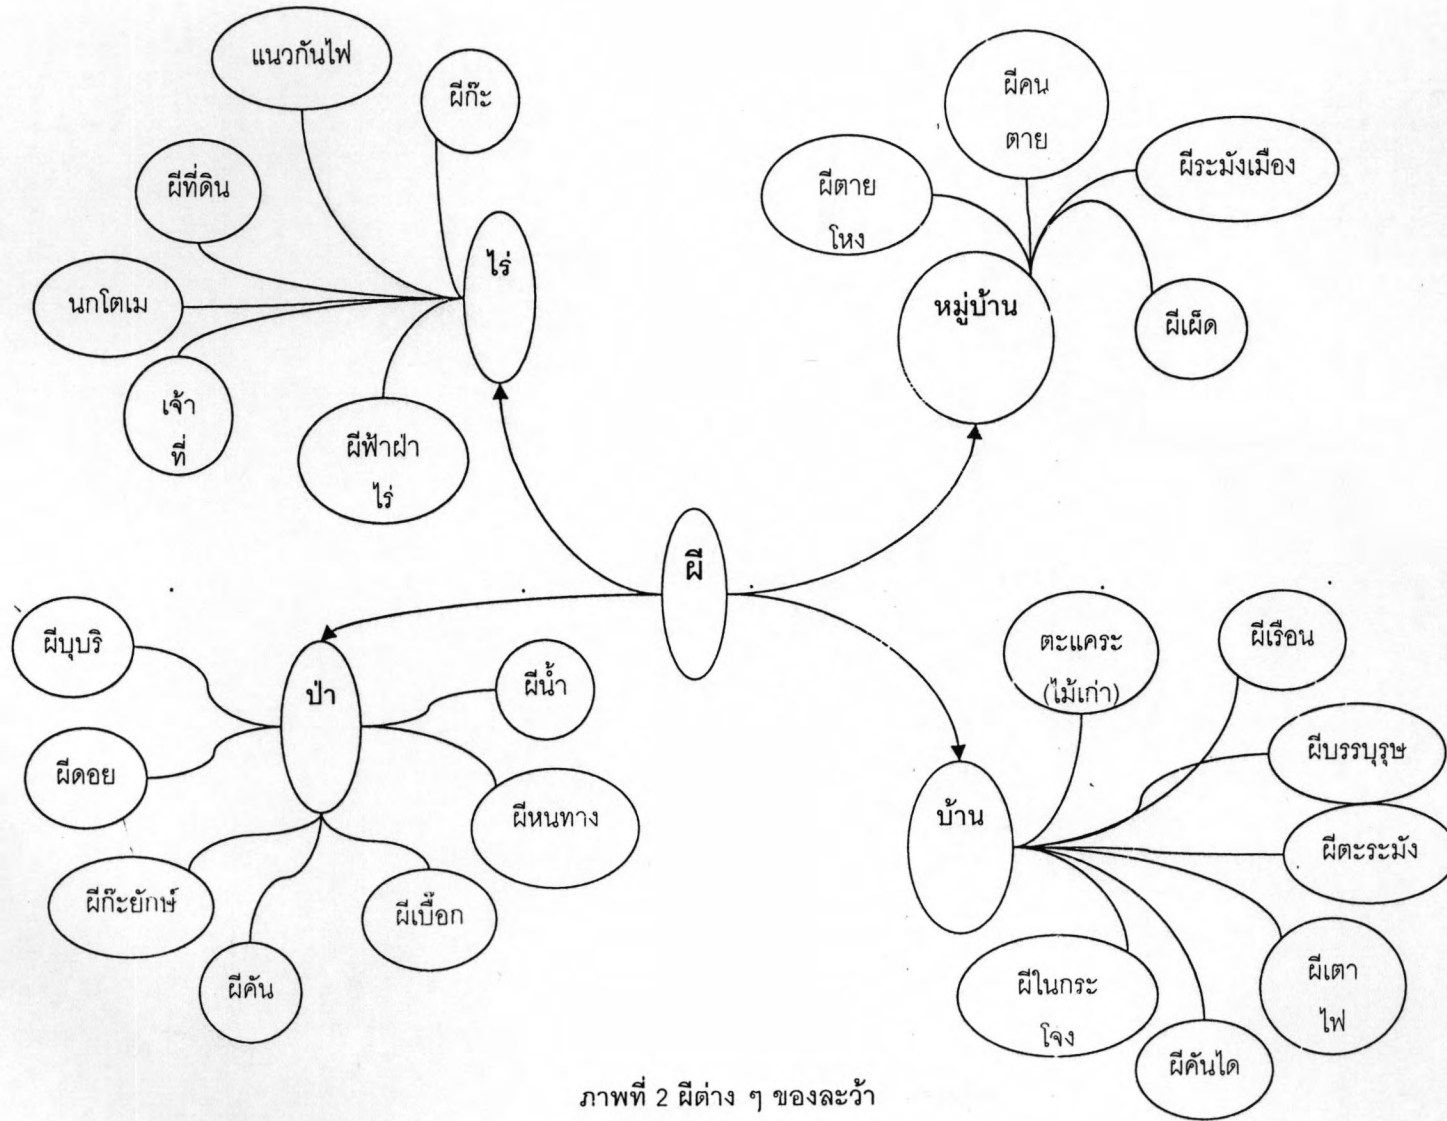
ผี

ไร่

แนวกันไฟ

ผีก๊ะ

ผีที่ดิน

นกโตเม

เจ้าที่

ผีฟ้าฝาไร่

หมู่บ้าน

ผีคนตาย

ผีตายโหง

ผีระมังเมือง

ผีเผ็ด

ป่า

ผีบุบริ

ผีน้ำ

ผีดอย

ผีหนทาง

ผีก๊ะยักษ์

ผีเบื๊อก

ผีค้น

บ้าน

ตะแคระ (ไม้เก่า)

ผีเรือน

ผีบรรบุรุษ

ผีตะระมัง

ผีเตาไฟ

ผีในกระโจง

ผีคันได

ภาพที่ 2 ผีต่าง ๆ ของละว้า